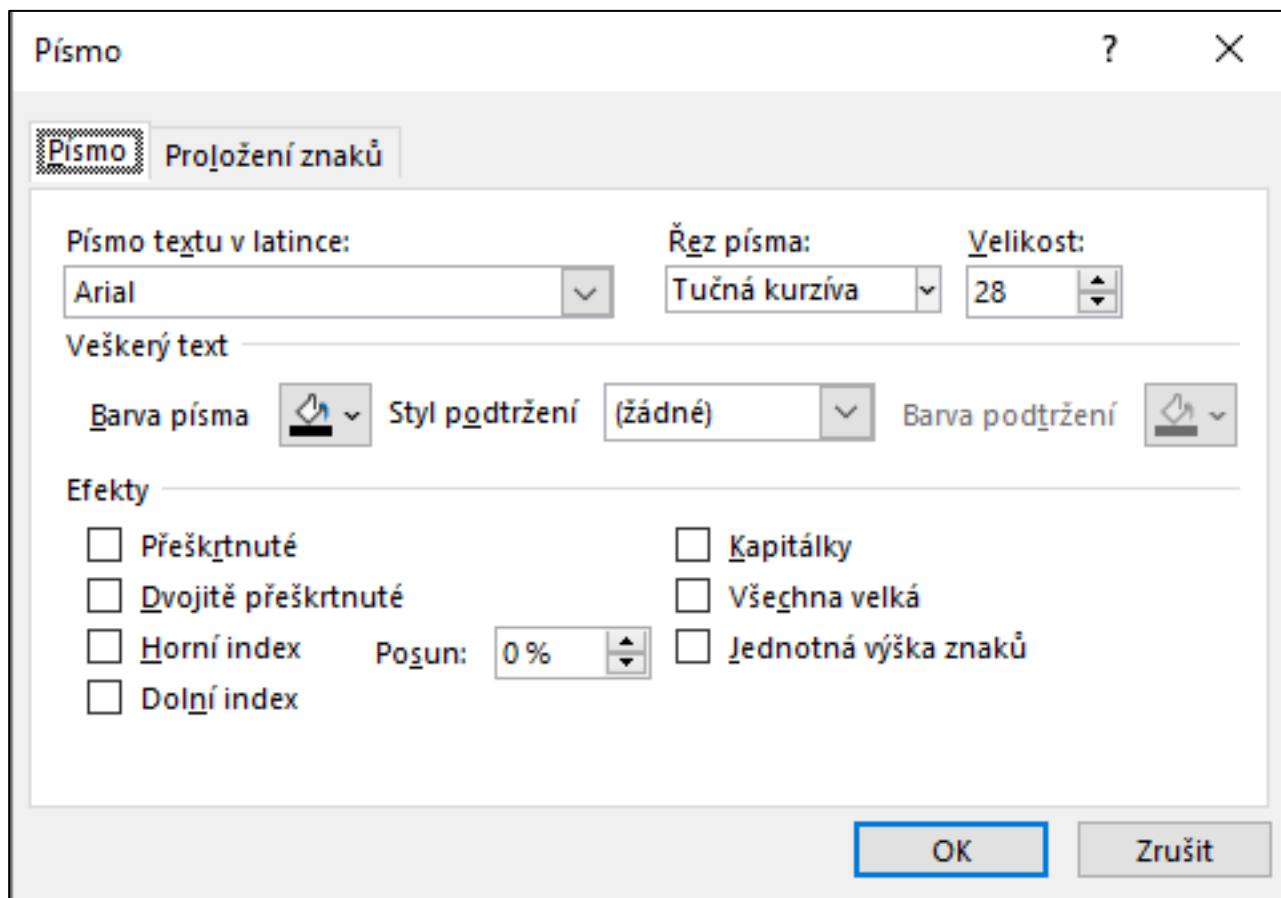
Písmo

?

Písmo

Proložení znaků

Písmo textu v latince:

Arial

Řez písma:

Tučná kurzíva

Velikost:

28

Veškerý text

Barva písma

Styl podtržení

(žádné)

Barva podtržení

Efekty

Přeškrtnuté

Dvojitě přeškrtnuté

Horní index

Posun:

0 %

Dolní index

Kapitálky

Všechna velká

Jednotná výška znaků

OK

Zrušit